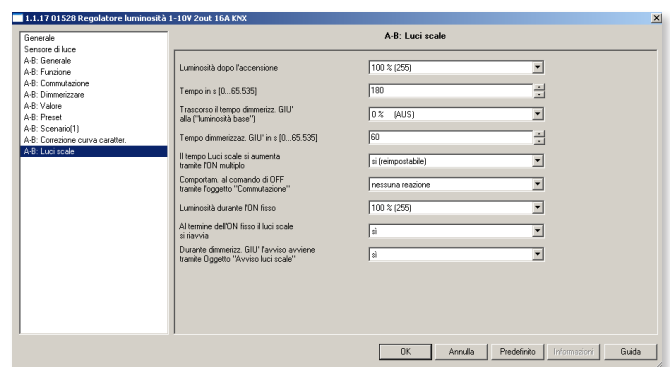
1.1.17 01528 Regolatore luminosità 1-10V 2out 16A KNX

Generale
Sensore di luce
A-B: Generale
A-B: Funzione
A-B: Commutazione
A-B: Dimmerizzare
A-B: Valore
A-B: Preset
A-B: Scenario(1)
A-B: Correzione curva caratter.
A-B: Luci scale

A-B: Luci scale

| | |
|---|---|
| Luminosità dopo l'accensione | 100 % (255) |
| Tempo in s [0...65.535] | 180 |
| Trascorso il tempo dimmerizz. GIU' alla ("luminosità base") | 0 % (AUS) |
| Tempo dimmerizzaz. GIU' in s [0...65.535] | 60 |
| Il tempo Luci scale si aumenta tramite l'ON multiplo | si (reimpostabile) |
| Comportam. al comando di OFF tramite l'oggetto "Commutazione" | nessuna reazione |
| Luminosità durante l'ON fisso | 100 % (255) |
| Al termine dell'ON fisso il luci scale si riavvia | si |
| Durante dimmerizz. GIU' l'avviso avviene tramite Oggetto "Avviso luci scale" | si |

OK Annulla Predefinito Informazioni Guida